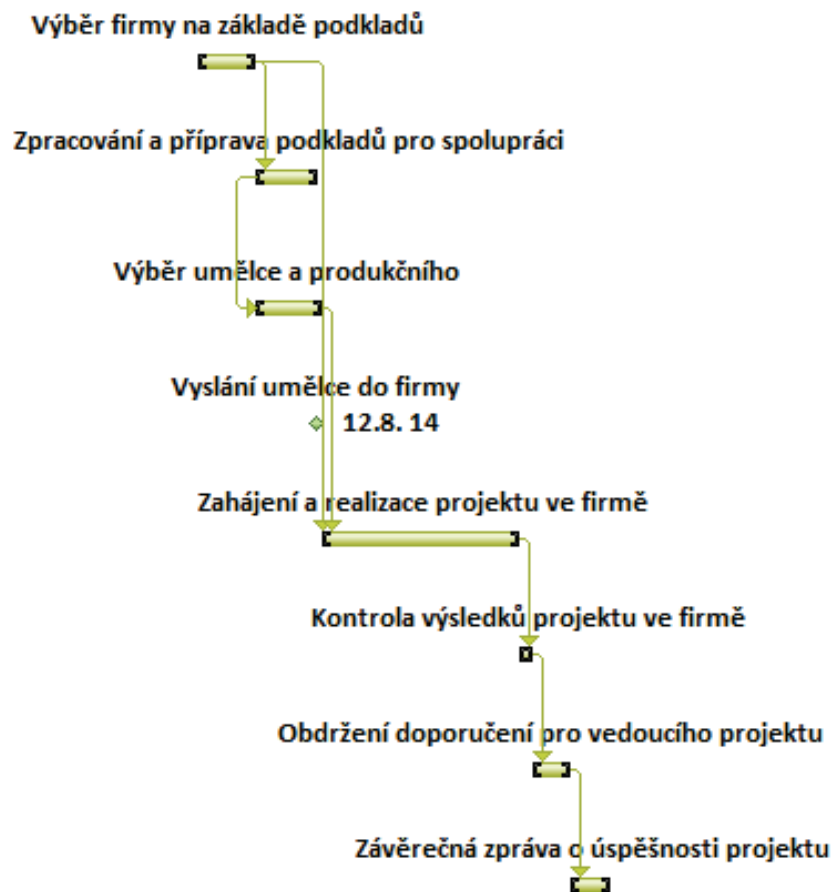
Výběr firmy na základě podkladů

Zpracování a příprava podkladů pro spolupráci

Výběr umělce a produkčního

Vyslání umělce do firmy

12.8. 14

Zahájení a realizace projektu ve firmě

Kontrola výsledků projektu ve firmě

Obdržení doporučení pro vedoucího projektu

Závěrečná zpráva o úspěšnosti projektu